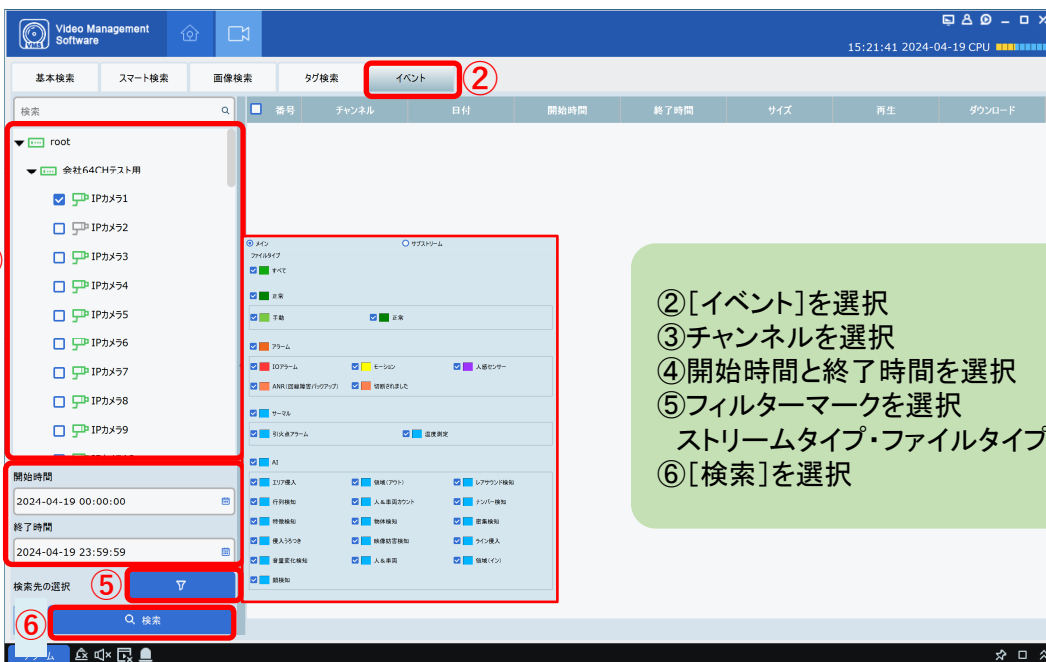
Video Management Software

15:21:41 2024-04-19 CPU

基本検索
スマート検索
画像検索
タグ検索
イベント
②

検索

root
会社64CHテスト用
IPカメラ1
IPカメラ2
IPカメラ3
IPカメラ4
IPカメラ5
IPカメラ6
IPカメラ7
IPカメラ8
IPカメラ9

開始時間
2024-04-19 00:00:00
終了時間
2024-04-19 23:59:59

検索先の選択
⑤
⑥
検索

| 番号 | チャンネル | 日付 | 開始時間 | 終了時間 | サイズ | 再生 | ダウンロード |
|---|---|---|---|---|---|---|---|

メイン
サブストリーム
ファイルタイプ
すべて
正常
手動
正常
アラーム
IOアラーム
モーション
人感センサー
ANR(回線障害バックアップ)
切断されました
サーマル
引火点アラーム
温度測定
AI
エリア侵入
領域(アウト)
レアサウンド検知
行列検知
人＆車両カウント
ナンバー検知
特徴検知
物体検知
密集検知
侵入うろつき
映像妨害検知
ライン侵入
音量変化検知
人＆車両
領域(イン)
顔検知

②[イベント]を選択
③チャンネルを選択
④開始時間と終了時間を選択
⑤フィルターマークを選択
ストリームタイプ・ファイルタイプ
⑥[検索]を選択